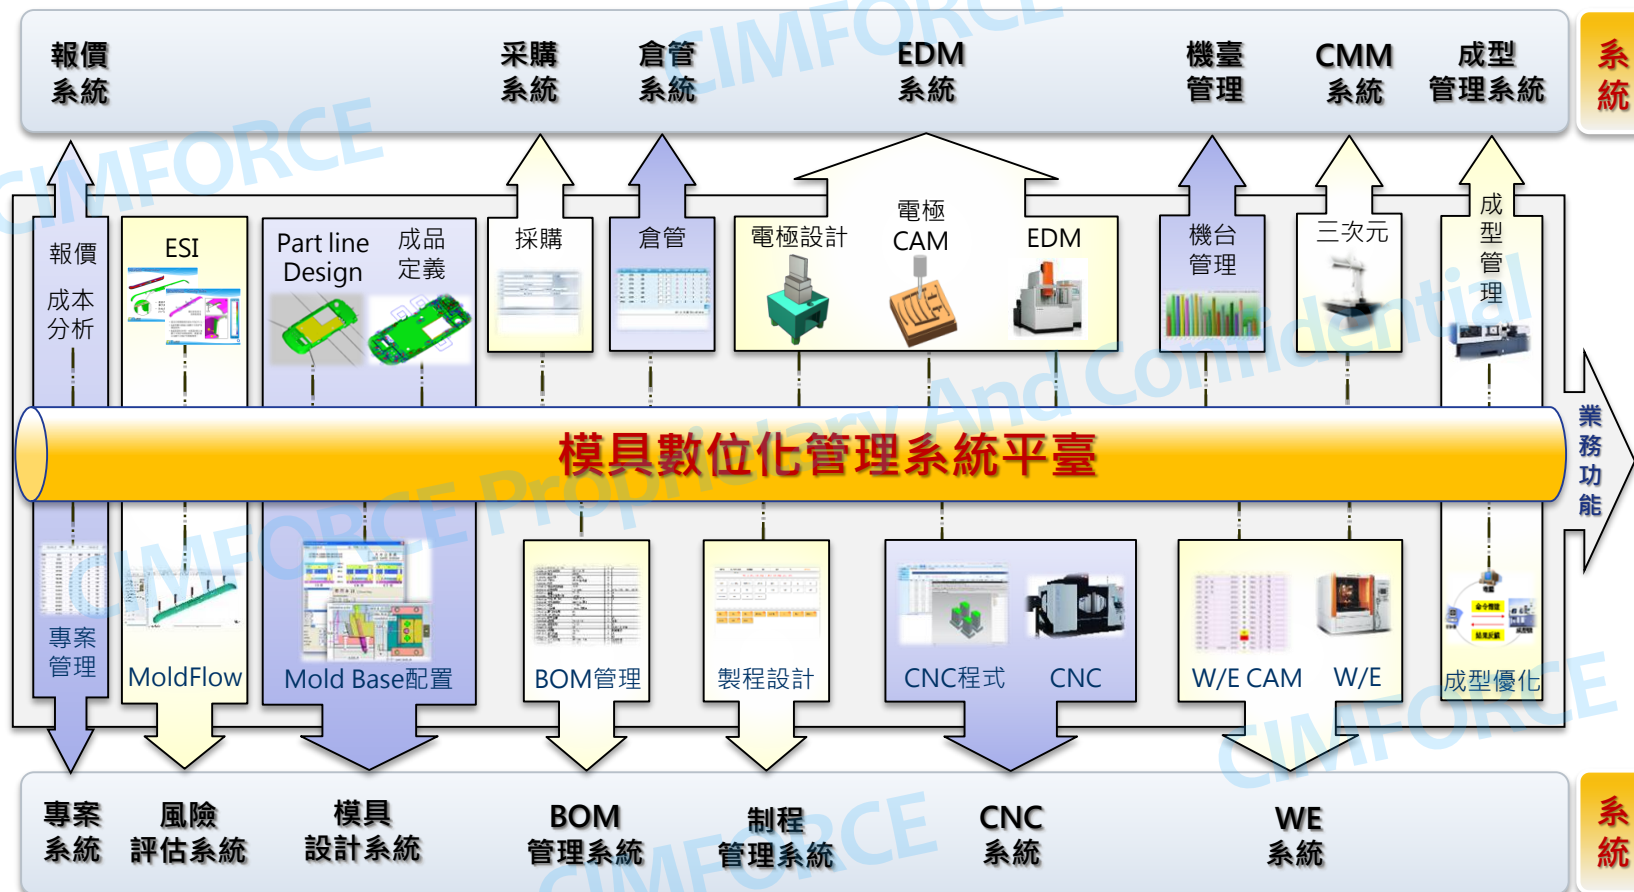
報價系統
采購系統
倉管系統
EDM系統
機臺管理
CMM系統
成型管理系統
系統

CIMFORCE

報價
成本分析
ESI
Part line Design
成品定義
採購
倉管
電極設計
電極CAM
EDM
機台管理
三次元
成型管理

模具數位化管理系統平臺

業務功能

專案管理
MoldFlow
Mold Base配置
BOM管理
製程設計
CNC程式
CNC
W/E CAM
W/E
成型優化

CIMFORCE Proprietary And Confidential

專案系統
風險評估系統
模具設計系統
BOM管理系統
制程管理系統
CNC系統
WE系統
系統